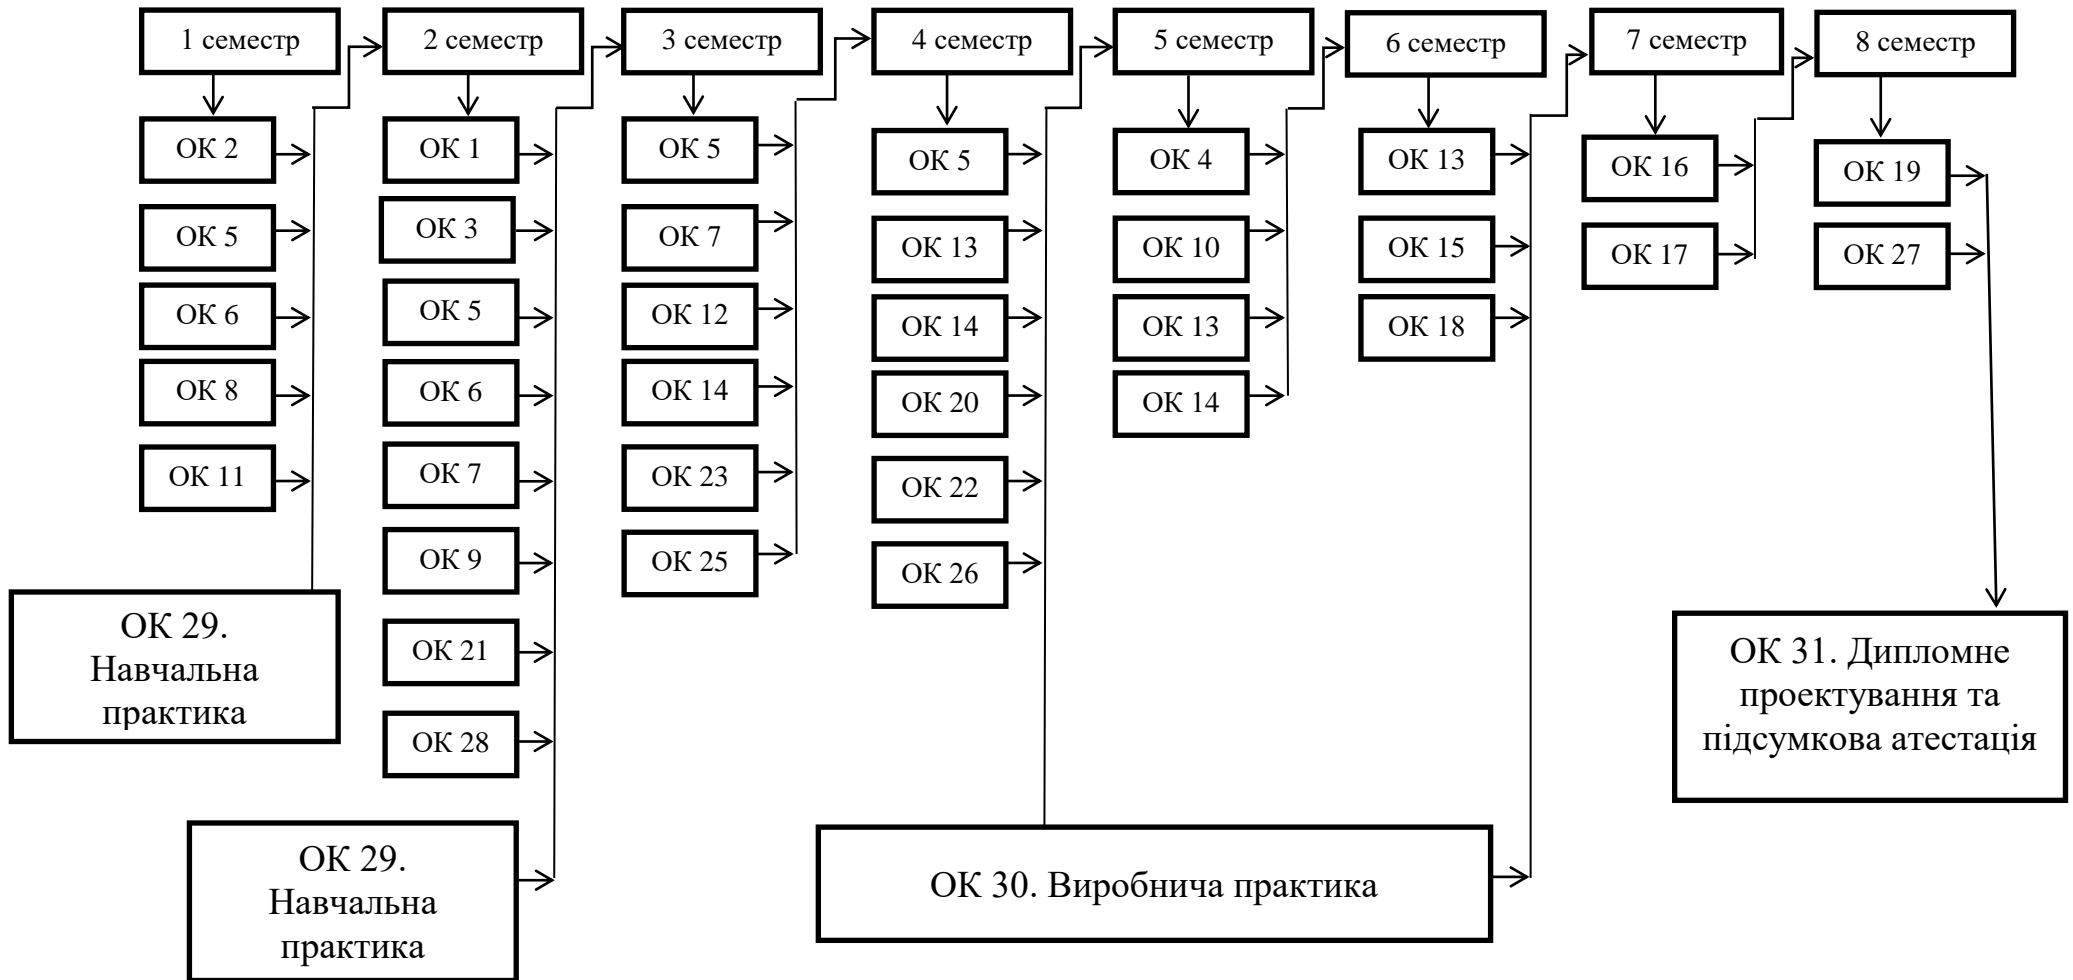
1 семестр

ОК 2

ОК 5

ОК 6

ОК 8

ОК 11

ОК 29. Навчальна практика

2 семестр

ОК 1

ОК 3

ОК 5

ОК 6

ОК 7

ОК 9

ОК 21

ОК 28

ОК 29. Навчальна практика

3 семестр

ОК 5

ОК 7

ОК 12

ОК 14

ОК 23

ОК 25

4 семестр

ОК 5

ОК 13

ОК 14

ОК 20

ОК 22

ОК 26

5 семестр

ОК 4

ОК 10

ОК 13

ОК 14

6 семестр

ОК 13

ОК 15

ОК 18

ОК 30. Виробнича практика

7 семестр

ОК 16

ОК 17

8 семестр

ОК 19

ОК 27

ОК 31. Дипломне проектування та підсумкова атестація